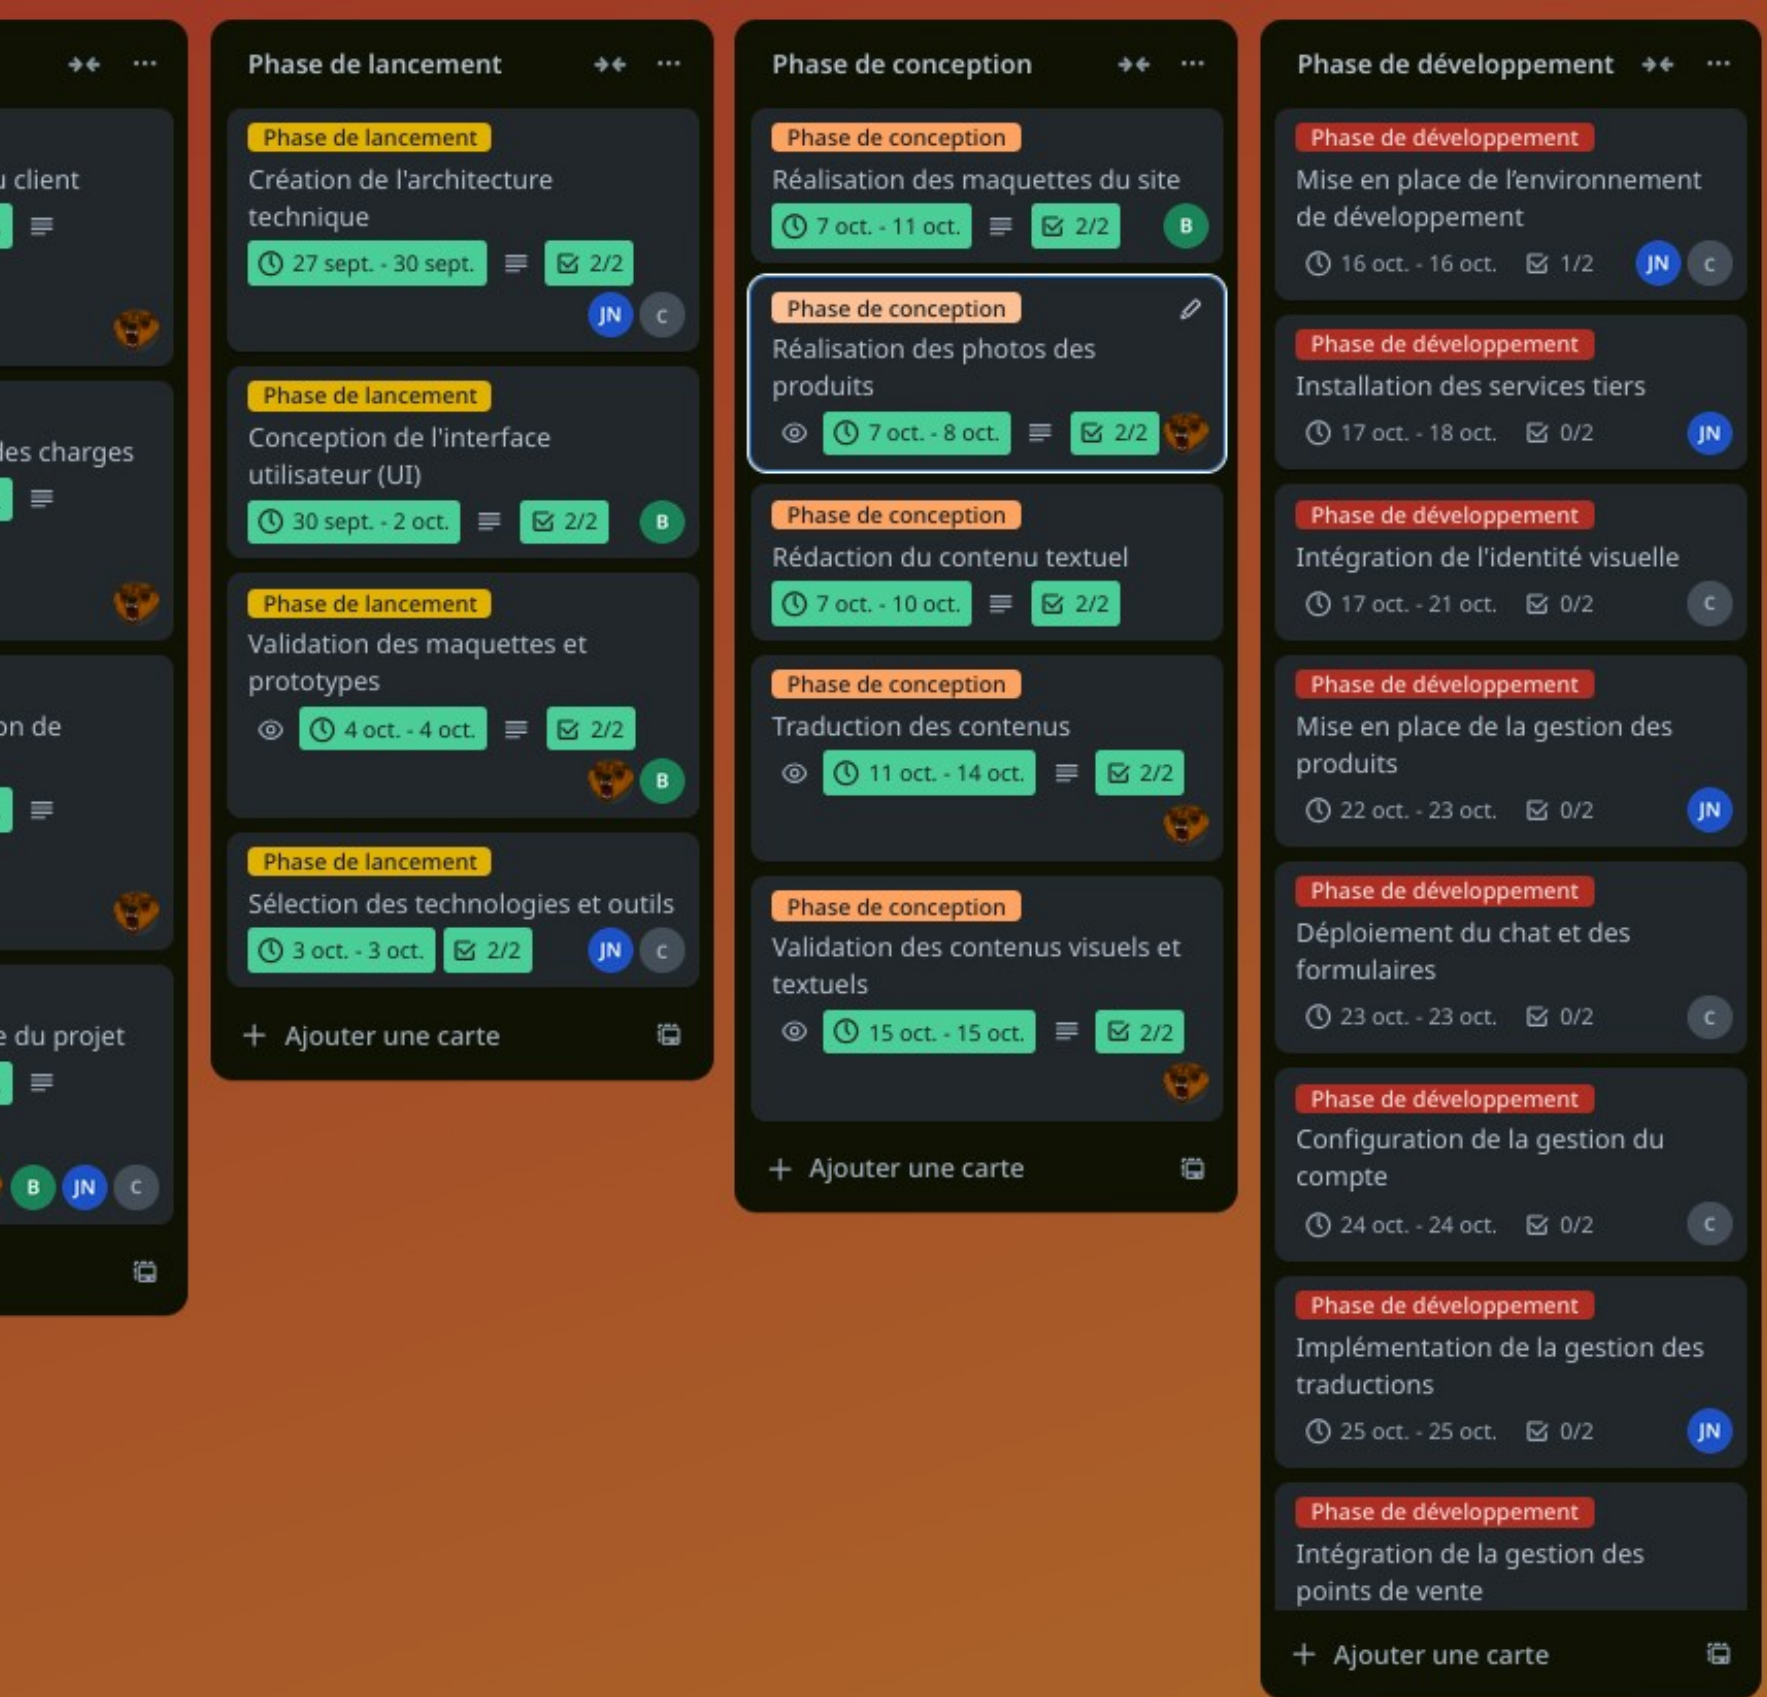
u client

les charges

on de

e du projet

B JN C

Phase de lancement

Phase de lancement
Création de l'architecture technique
27 sept. - 30 sept. 2/2
JN C

Phase de lancement
Conception de l'interface utilisateur (UI)
30 sept. - 2 oct. 2/2
B

Phase de lancement
Validation des maquettes et prototypes
4 oct. - 4 oct. 2/2
B

Phase de lancement
Sélection des technologies et outils
3 oct. - 3 oct. 2/2
JN C

+ Ajouter une carte

Phase de conception

Phase de conception
Réalisation des maquettes du site
7 oct. - 11 oct. 2/2
B

Phase de conception
Réalisation des photos des produits
7 oct. - 8 oct. 2/2

Phase de conception
Rédaction du contenu textuel
7 oct. - 10 oct. 2/2

Phase de conception
Traduction des contenus
11 oct. - 14 oct. 2/2

Phase de conception
Validation des contenus visuels et textuels
15 oct. - 15 oct. 2/2

+ Ajouter une carte

Phase de développement

Phase de développement
Mise en place de l'environnement de développement
16 oct. - 16 oct. 1/2
JN C

Phase de développement
Installation des services tiers
17 oct. - 18 oct. 0/2
JN

Phase de développement
Intégration de l'identité visuelle
17 oct. - 21 oct. 0/2
C

Phase de développement
Mise en place de la gestion des produits
22 oct. - 23 oct. 0/2
JN

Phase de développement
Déploiement du chat et des formulaires
23 oct. - 23 oct. 0/2
C

Phase de développement
Configuration de la gestion du compte
24 oct. - 24 oct. 0/2
C

Phase de développement
Implémentation de la gestion des traductions
25 oct. - 25 oct. 0/2
JN

Phase de développement
Intégration de la gestion des points de vente

+ Ajouter une carte